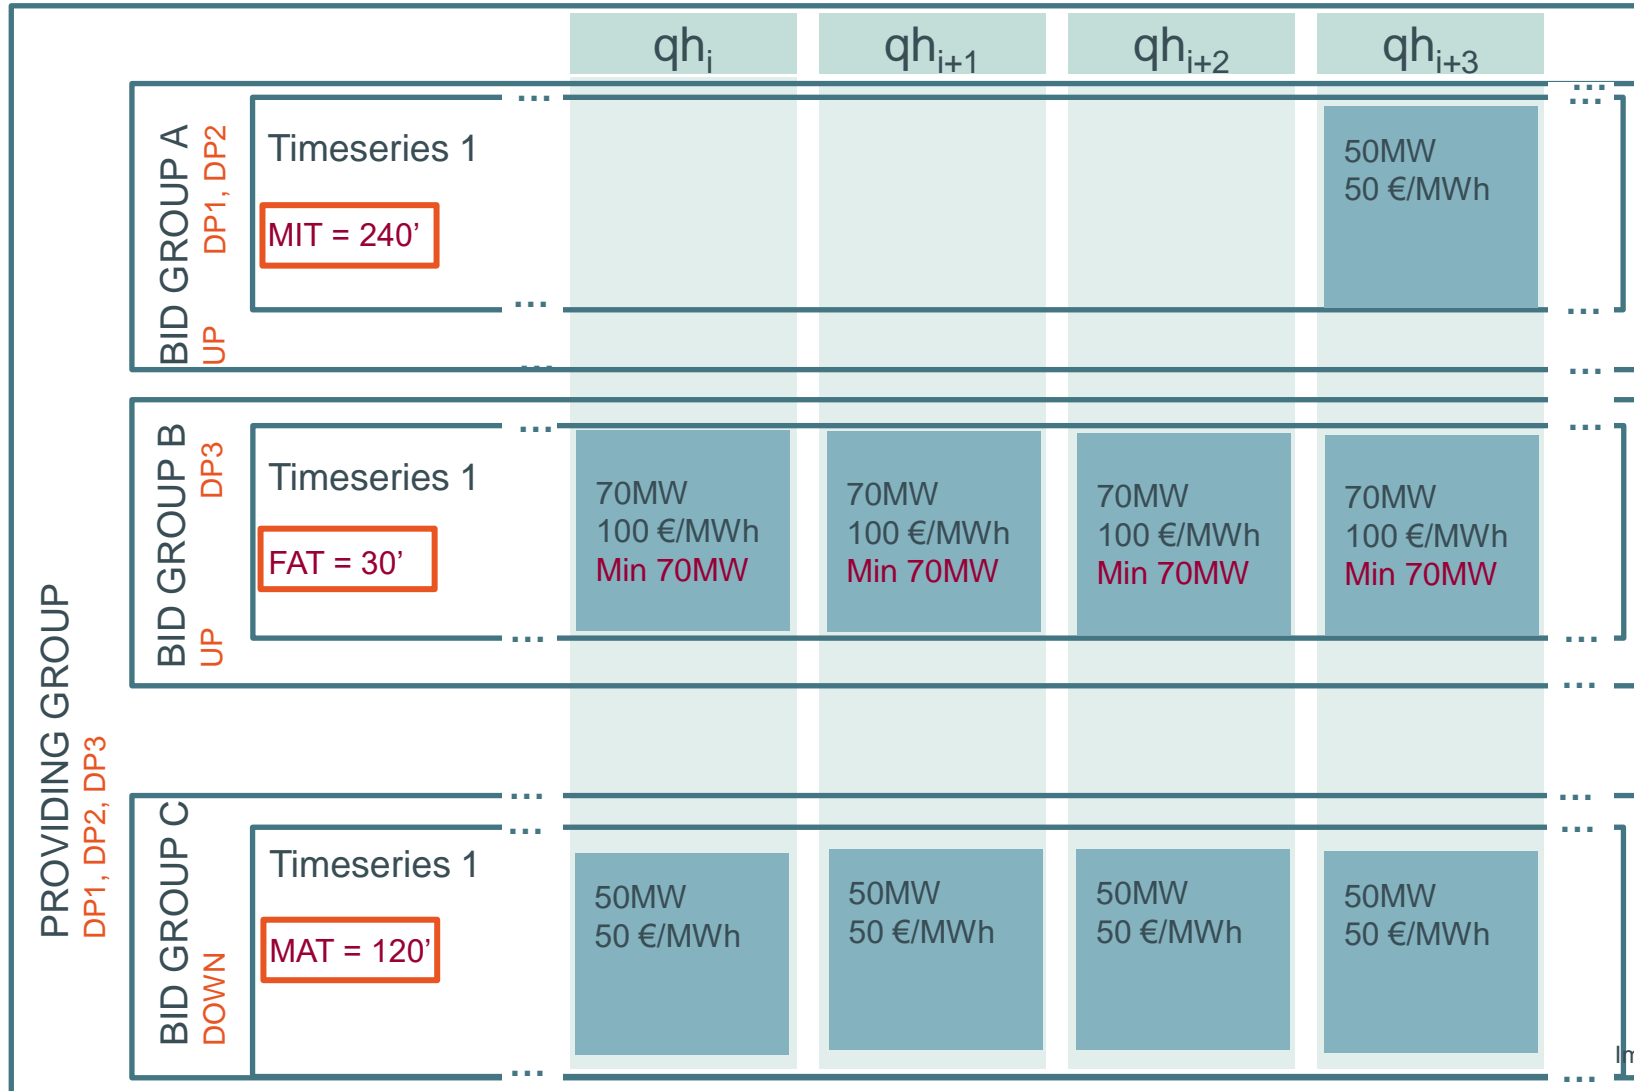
$qh_i$ $qh_{i+1}$ $qh_{i+2}$ $qh_{i+3}$

PROVIDING GROUP
DP1, DP2, DP3

BID GROUP A
UP DP1, DP2

Timeseries 1
MIT = 240’

50MW
50 €/MWh

BID GROUP B
UP DP3

Timeseries 1
FAT = 30’

70MW
100 €/MWh
Min 70MW

70MW
100 €/MWh
Min 70MW

70MW
100 €/MWh
Min 70MW

70MW
100 €/MWh
Min 70MW

BID GROUP C
DOWN

Timeseries 1
MAT = 120’

50MW
50 €/MWh

50MW
50 €/MWh

50MW
50 €/MWh

50MW
50 €/MWh

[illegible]